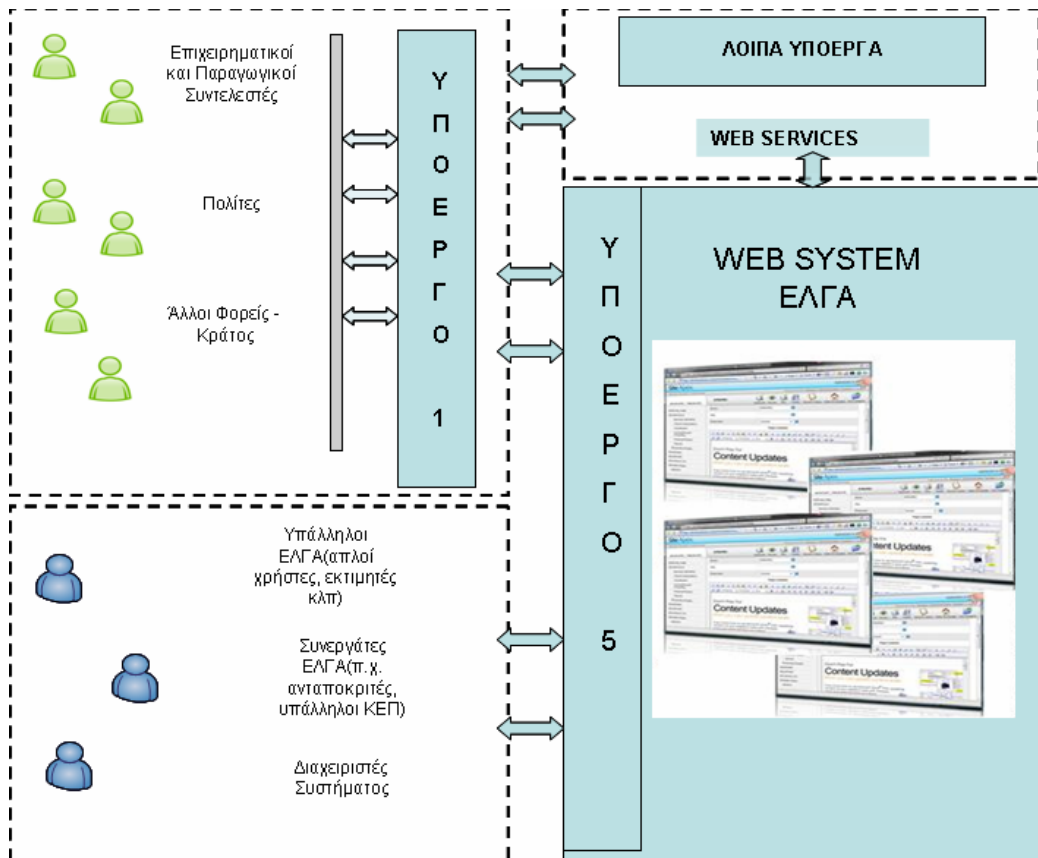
Επιχειρηματικοί και Παραγωγικοί Συντελεστές

Πολίτες

Άλλοι Φορείς - Κράτος

Υ
Π
Ο
Ε
Ρ
Γ
Ο
1

ΛΟΙΠΑ ΥΠΟΕΡΓΑ

WEB SERVICES

Υ
Π
Ο
Ε
Ρ
Γ
Ο
5

WEB SYSTEM
ΕΛΓΑ

Content Updates

Content Updates

Content Updates

Content Updates

Υπάλληλοι ΕΛΓΑ(απλοί χρήστες, εκτιμητές κλπ)

Συνεργάτες ΕΛΓΑ(π.χ. ανταποκριτές, υπάλληλοι ΚΕΠ)

Διαχειριστές Συστήματος